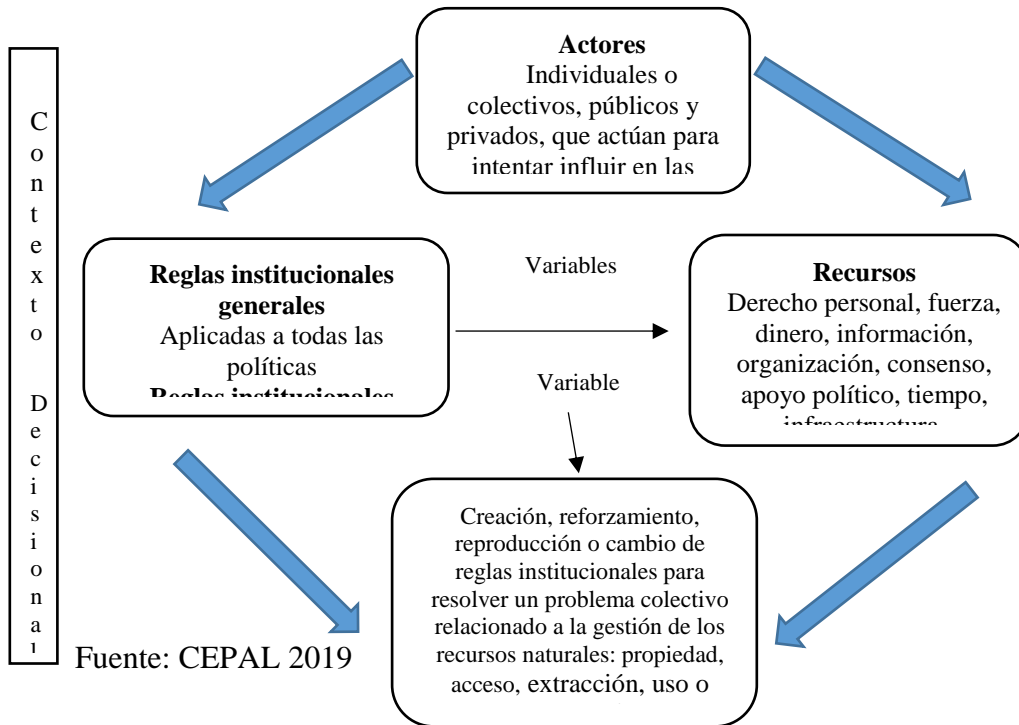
C
o
n
t
e
x
t
o

D
e
c
i
s
i
o
n
a
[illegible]

**Actores**
Individuales o colectivos, públicos y privados, que actúan para intentar influir en las

**Reglas institucionales generales**
Aplicadas a todas las políticas
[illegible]

Variables

**Recursos**
Derecho personal, fuerza, dinero, información, organización, consenso, apoyo político, tiempo, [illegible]

Variable

Creación, reforzamiento, reproducción o cambio de reglas institucionales para resolver un problema colectivo relacionado a la gestión de los recursos naturales: propiedad, acceso, extracción, uso o

Fuente: CEPAL 2019